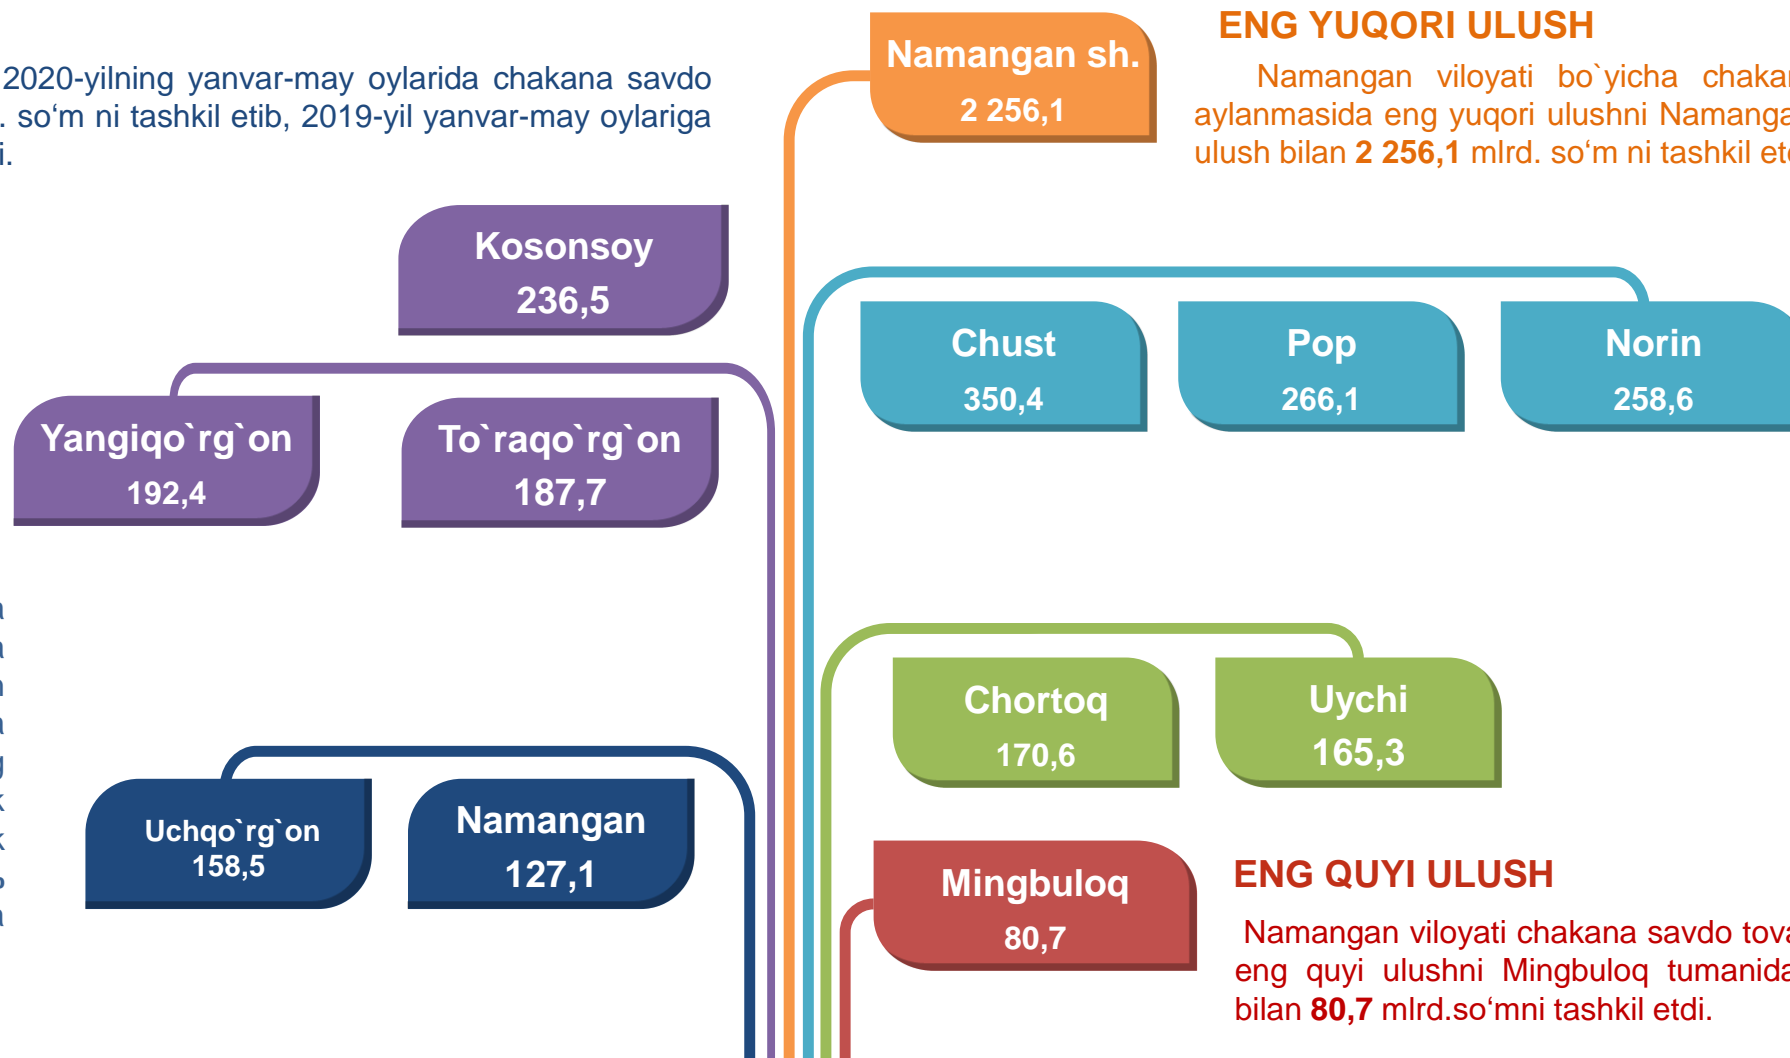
2020-yilning yanvar-may oylarida chakana savdo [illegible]. so‘m ni tashkil etib, 2019-yil yanvar-may oylariga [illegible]i.

Namangan sh.
2 256,1

ENG YUQORI ULUSH

Namangan viloyati bo`yicha chaka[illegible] aylanmasida eng yuqori ulushni Namanga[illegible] ulush bilan 2 256,1 mlrd. so‘m ni tashkil et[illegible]

Kosonsoy
236,5

Yangiqo`rg`on
192,4

To`raqo`rg`on
187,7

Chust
350,4

Pop
266,1

Norin
258,6

Chortoq
170,6

Uychi
165,3

Uchqo`rg`on
158,5

Namangan
127,1

Mingbuloq
80,7

ENG QUYI ULUSH

Namangan viloyati chakana savdo tov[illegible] eng quyi ulushni Mingbuloq tumanid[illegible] bilan 80,7 mlrd.so‘mni tashkil etdi.